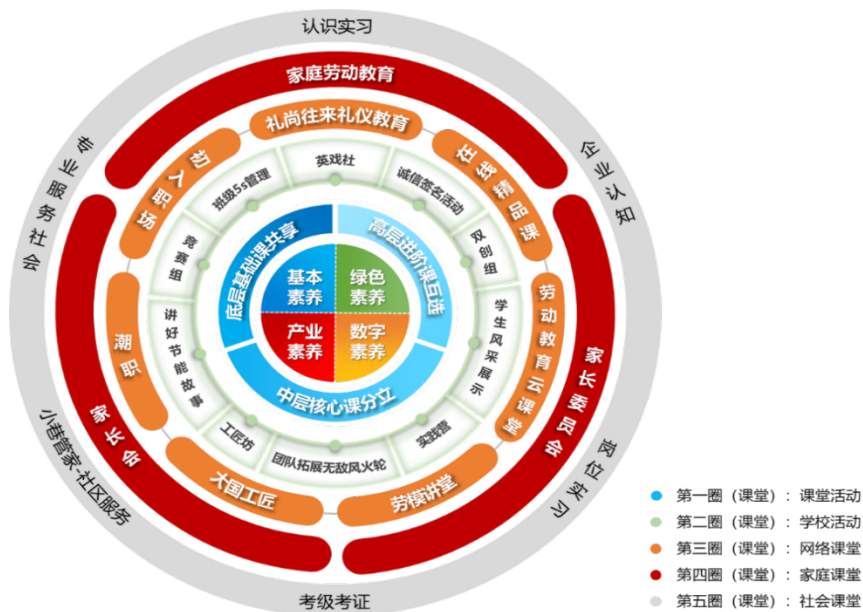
认识实习

家庭劳动教育

礼尚往来礼仪教育

专业服务社会

企业认知

职场入门

社团精品课

英戏社

班级5s管理

诚信签名活动

竞赛组

双创组

底层基础课共享

高层进阶课互选

基本素养

绿色素养

产业素养

数字素养

中层核心课分立

讲好节能故事

学生风采展示

劳动教育云课堂

潮职

家长委员会

家长会

工匠坊

实践营

团队拓展无敌风火轮

大国工匠

劳模讲堂

小巷管家-社区服务

岗位实习

考级考证

第一圈（课堂）：课堂活动
第二圈（课堂）：学校活动
第三圈（课堂）：网络课堂
第四圈（课堂）：家庭课堂
第五圈（课堂）：社会课堂